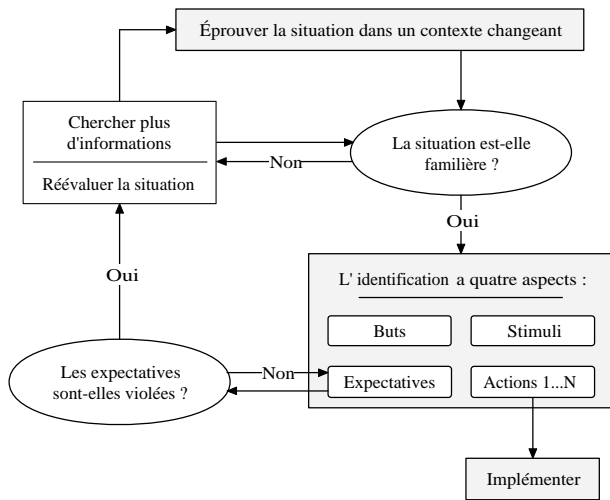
Éprouver la situation dans un contexte changeant

Chercher plus d'informations

Réévaluer la situation

Non

La situation est-elle familière ?

Oui

L' identification a quatre aspects :

Buts

Stimuli

Expectatives

Actions 1...N

Oui

Les expectatives sont-elles violées ?

Non

Implémenter